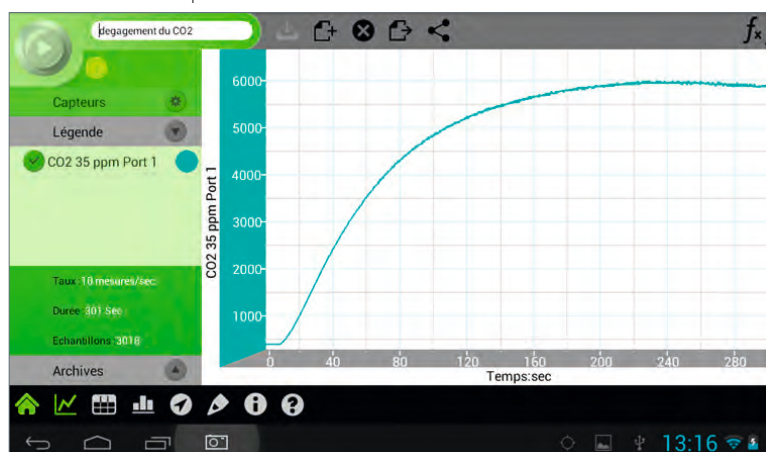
degagement du CO2

$f_x$

Capteurs

Légende

CO2 35 ppm Port 1

Taux : 10 mesures/sec

Durée : 301 Sec

Echantillons : 3018

Archives

CO2 35 ppm Port 1

6000
5000
4000
3000
2000
1000

40 80 120 160 200 240 280

Temps:sec

13:16